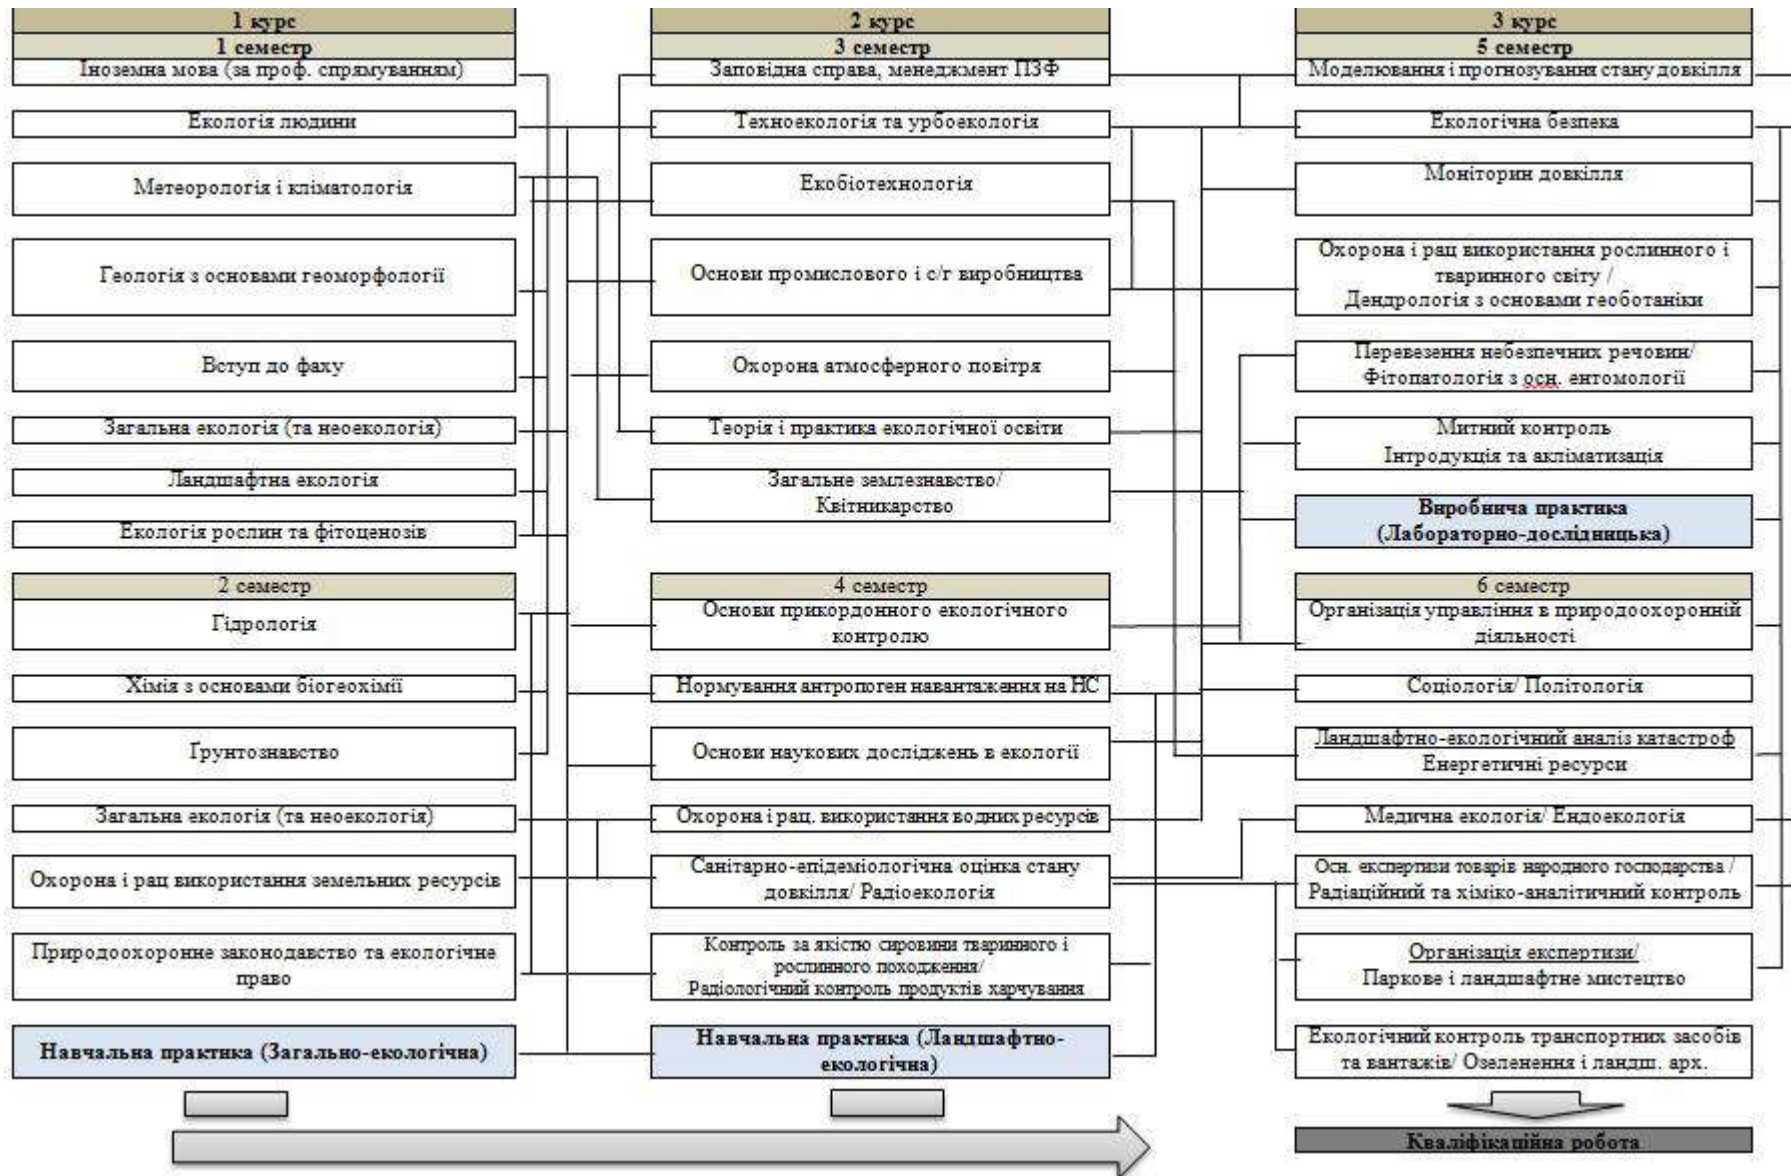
1 курс
1 семестр
Іноземна мова (за проф. спрямуванням)
Екологія людини
Метеорологія і кліматологія
Геологія з основами геоморфології
Вступ до фаху
Загальна екологія (та неоекологія)
Ландшафтна екологія
Екологія рослин та фітоценозів
2 семестр
Гідрологія
Хімія з основами біогеохімії
Грунтознавство
Загальна екологія (та неоекологія)
Охорона і рац використання земельних ресурсів
Природоохороне законодавство та екологічне право
Навчальна практика (Загально-екологічна)

2 курс
3 семестр
Заповідна справа, менеджмент ПЗФ
Техноекологія та урбоекологія
Екобіотехнологія
Основи промислового і с/г виробництва
Охорона атмосферного повітря
Теорія і практика екологічної освіти
Загальне землезнавство/ Квітникарство
4 семестр
Основи прикордонного екологічного контролю
Нормування антропоген навантаження на НС
Основи наукових досліджень в екології
Охорона і рац. використання водних ресурсів
Санітарно-епідеміологічна оцінка стану довкілля/ Радіоекологія
Контроль за якістю сировини тваринного і рослинного походження/ Радіологічний контроль продуктів харчування
Навчальна практика (Ландшафтно-екологічна)

3 курс
5 семестр
Моделювання і прогнозування стану довкілля
Екологічна безпека
Моніторин довкілля
Охорона і рац використання рослинного і тваринного світу / Дендрологія з основами геоботаніки
Перевезення небезпечних речовин/ Фітопатологія з осн. ентомології
Митний контроль
Інтродукція та акліматизація
Виробнича практика (Лабораторно-дослідницька)
6 семестр
Організація управління в природоохоронній діяльності
Соціологія/ Політологія
Ландшафтно-екологічний аналіз катастроф
Енергетичні ресурси
Медична екологія/ Ендоекологія
Осн. експертизи товарів народного господарства / Радіаційний та хіміко-аналітичний контроль
Організація експертизи/ Паркове і ландшафтне мистецтво
Екологічний контроль транспортних засобів та вантажів/ Озеленення і ландш. арх.
Кваліфікаційна робота